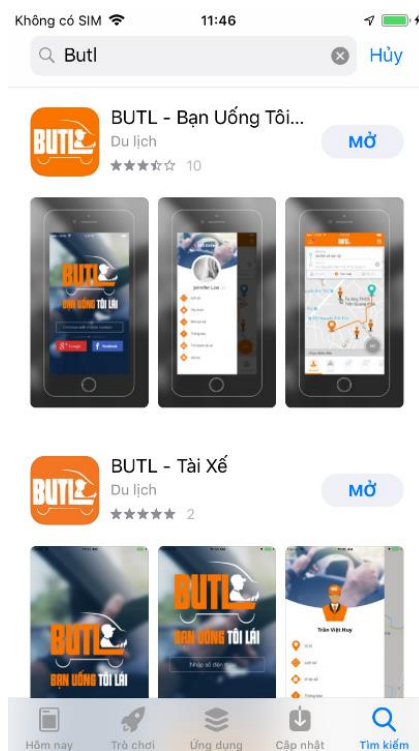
Không có SIM 11:46

Butl

Hủy

BUTL

BUTL - Bạn Uống Tôi...

Du lịch

10

MỞ

BUTL

BẠN UỐNG TÔI LÁI

Jennifer Low

BUTL

BUTL - Tài Xế

Du lịch

2

MỞ

BUTL

BUTL

BẠN UỐNG TÔI LÁI

Trần Việt Huy

Hôm nay

Trò chơi

Ứng dụng

Cập nhật

Tìm kiếm